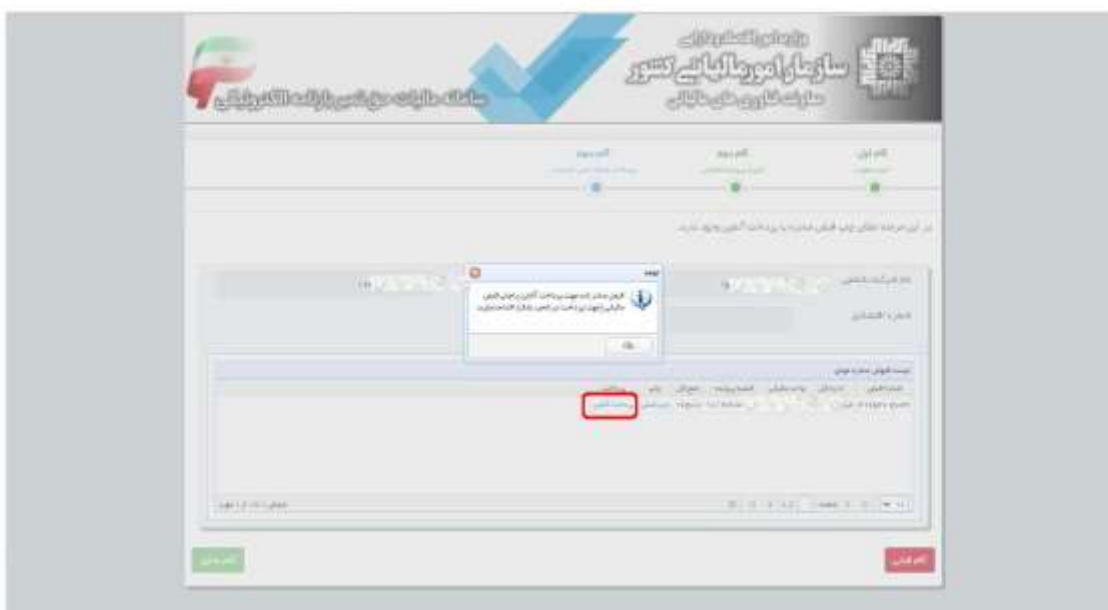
وزارت امور اقتصادی و دارایی
سازمان امور مالیاتی کشور
معاونت فناوری های مالیاتی

سامانه مالیات حق تمبر بارنامه الکترونیکی

گام اول
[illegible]

گام دوم
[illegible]

گام سوم
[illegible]

در این مرحله امکان چاپ فیش صادره یا پرداخت آنلاین وجود دارد.

نام شرکت حمل
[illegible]

شماره اقتصادی

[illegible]

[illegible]

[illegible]

لیست فیش صادره جدید

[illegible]

پرداخت آنلاین

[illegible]

گام قبلی

گام بعدی